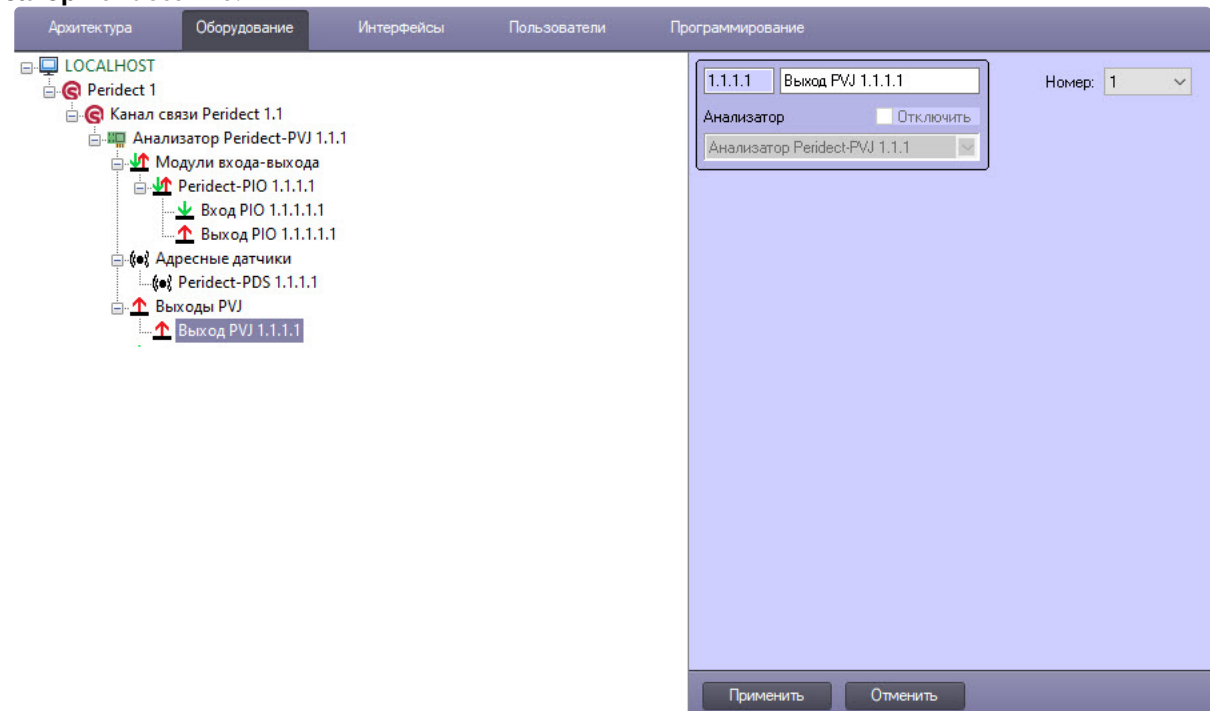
Архитектура Оборудование Интерфейсы Пользователи Программирование

LOCALHOST
Peridect 1
Канал связи Peridect 1.1
Анализатор Peridect-PVJ 1.1.1
Модули входа-выхода
Peridect-PIO 1.1.1.1
Вход PIO 1.1.1.1.1
Выход PIO 1.1.1.1.1
Адресные датчики
Peridect-PDS 1.1.1.1
Выходы PVJ
Выход PVJ 1.1.1.1

1.1.1.1 Выход PVJ 1.1.1.1
Анализатор Отключить
Анализатор Peridect-PVJ 1.1.1

Номер: 1

Применить Отменить